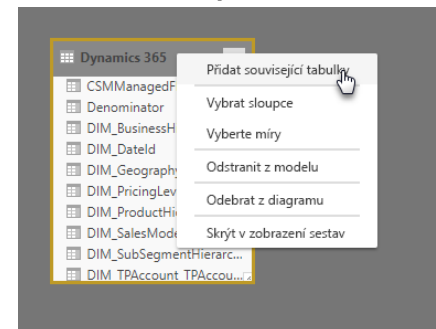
Dynamics 365
CSMManagedF
Denominator
DIM_BusinessH
DIM_DateId
DIM_Geography
DIM_PricingLev
DIM_ProductHi
DIM_SalesMode
DIM_SubSegmentHierarc...
DIM_TPAccount_TPAccou...

Přidat související tabulky
Vybrat sloupce
Vyberte míry
Odstranit z modelu
Odebrat z diagramu
Skrýt v zobrazení sestav